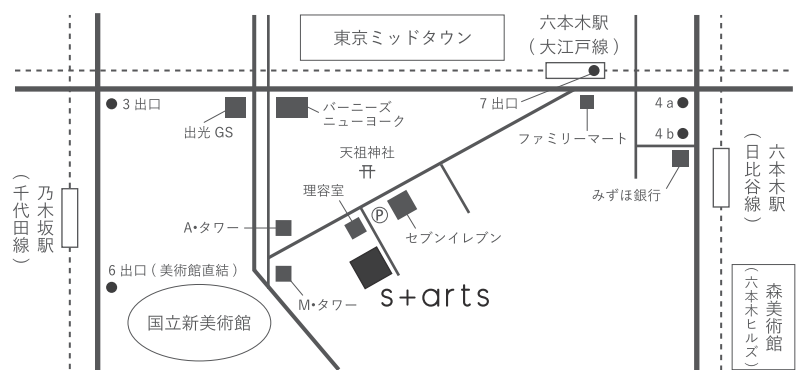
東京ミッドタウン

六本木駅
（大江戸線）

3 出口

7 出口

4 a

4 b

出光 GS

バーニーズ
ニューヨーク

ファミリーマート

天祖神社

六本木駅
（日比谷線）

乃木坂駅
（千代田線）

理容室

Ⓟ

みずほ銀行

セブンイレブン

A•タワー

6 出口（美術館直結）

M•タワー

s+arts

国立新美術館

森美術館
（六本木ヒルズ）